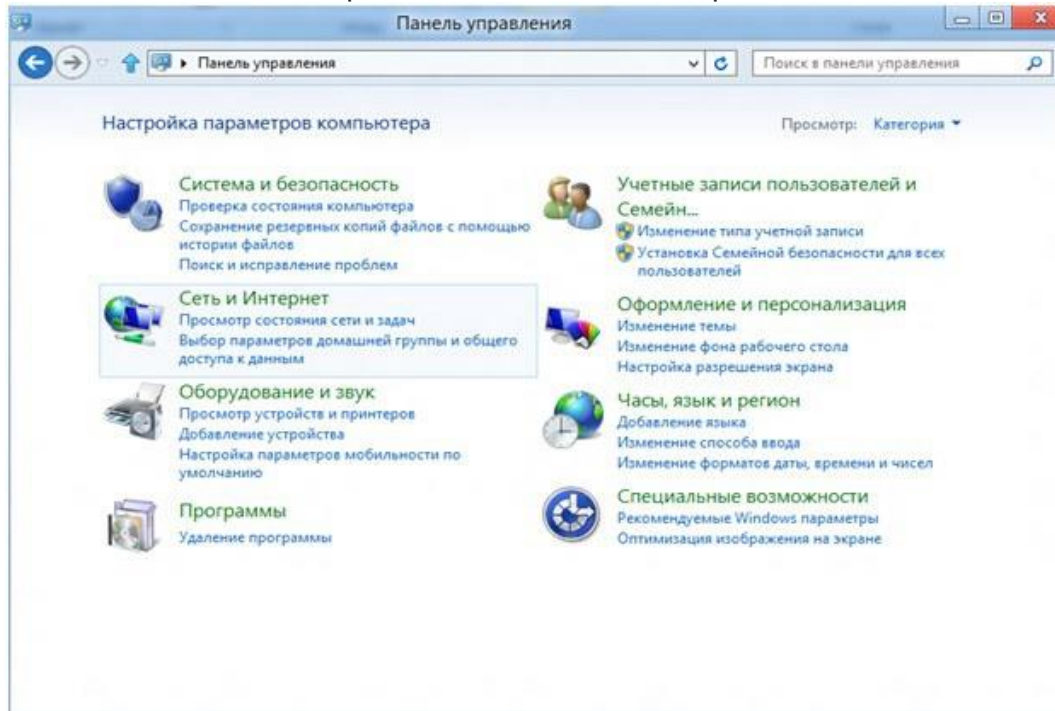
Панель управления

Панель управления

Поиск в панели управления

Настройка параметров компьютера

Просмотр: Категория

Система и безопасность
Проверка состояния компьютера
Сохранение резервных копий файлов с помощью истории файлов
Поиск и исправление проблем

Сеть и Интернет
Просмотр состояния сети и задач
Выбор параметров домашней группы и общего доступа к данным

Оборудование и звук
Просмотр устройств и принтеров
Добавление устройства
Настройка параметров мобильности по умолчанию

Программы
Удаление программы

Учетные записи пользователей и Семейн...
Изменение типа учетной записи
Установка Семейной безопасности для всех пользователей

Оформление и персонализация
Изменение темы
Изменение фона рабочего стола
Настройка разрешения экрана

Часы, язык и регион
Добавление языка
Изменение способа ввода
Изменение форматов даты, времени и чисел

Специальные возможности
Рекомендуемые Windows параметры
Оптимизация изображения на экране